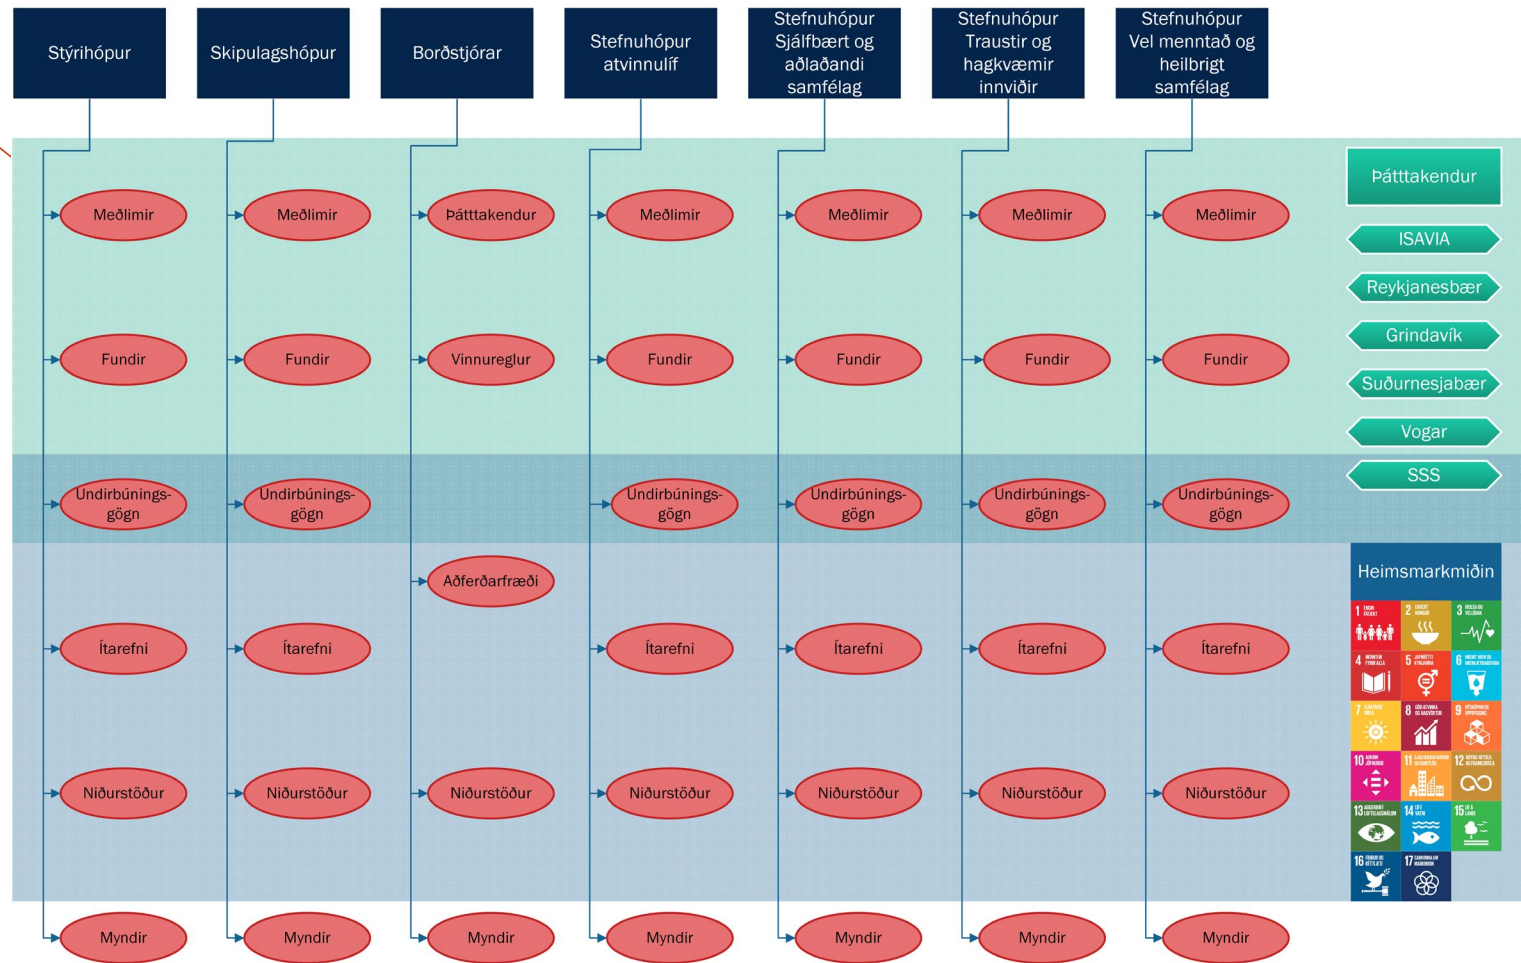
Stýrihópur

Meðlimir
Fundir
Undirbúningsgögn
Ítarefni
Niðurstöður
Myndir

Skipulagshópur

Meðlimir
Fundir
Undirbúningsgögn
Ítarefni
Niðurstöður
Myndir

Borðstjórar

Þátttakendur
Vinnureglur
Aðferðarfræði
Niðurstöður
Myndir

Stefnuhópur atvinnulíf

Meðlimir
Fundir
Undirbúningsgögn
Ítarefni
Niðurstöður
Myndir

Stefnuhópur Sjálfbært og aðlaðandi samfélag

Meðlimir
Fundir
Undirbúningsgögn
Ítarefni
Niðurstöður
Myndir

Stefnuhópur Traustir og hagkvæmir innviðir

Meðlimir
Fundir
Undirbúningsgögn
Ítarefni
Niðurstöður
Myndir

Stefnuhópur Vel menntað og heilbrigt samfélag

Meðlimir
Fundir
Undirbúningsgögn
Ítarefni
Niðurstöður
Myndir

Þátttakendur
ISAVIA
Reykjanesbær
Grindavík
Suðurnesjabær
Vogar
SSS

Heimsmarkmiðin
1 2 3 4 5 6 7 8 9 10 11 12 13 14 15 16 17